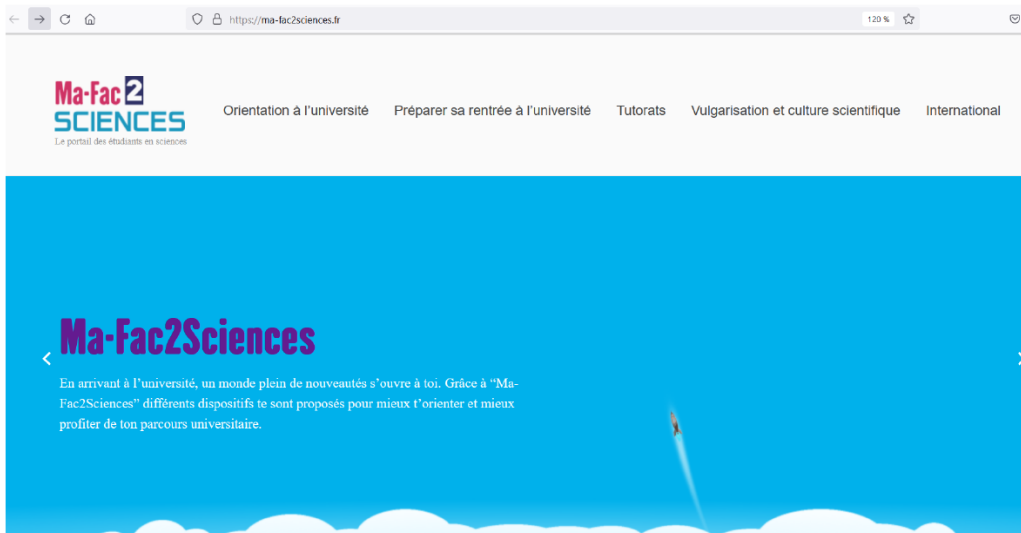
https://ma-fac2sciences.fr

120 %

Ma-Fac 2 SCIENCES
Le portail des étudiants en sciences

Orientation à l'université Préparer sa rentrée à l'université Tutorats Vulgarisation et culture scientifique International

Ma-Fac2Sciences

En arrivant à l'université, un monde plein de nouveautés s'ouvre à toi. Grâce à "Ma-Fac2Sciences" différents dispositifs te sont proposés pour mieux t'orienter et mieux profiter de ton parcours universitaire.